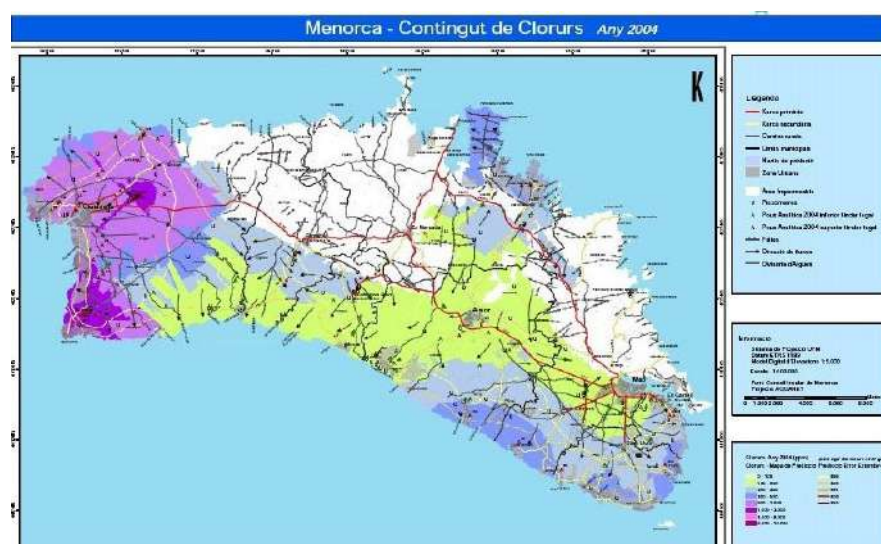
Menorca - Contingut de Clorurs Any 2004

K

Llegenda
Xarxa principal
Xarxa secundària
Camins rurals
Límits municipals
Nuclis de població
Zona Urbana
Àrea Impermeable
Piezòmetres
Pous Analítica 2004 inferior límit legal
Pous Analítica 2004 superior límit legal
Falles
Direcció de flux
Divisòria d'Aigües

Informació
Sistema de Projecció UTM
Datum ED50
Model Digital d'Elevacions 1:5.000
Escala 1:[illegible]
Font: Consell Insular de Menorca
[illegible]

Clorurs Any 2004 (ppm)
Clorurs - Mapa de Predicció
0 - 100
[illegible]

Maó
Ciutadella